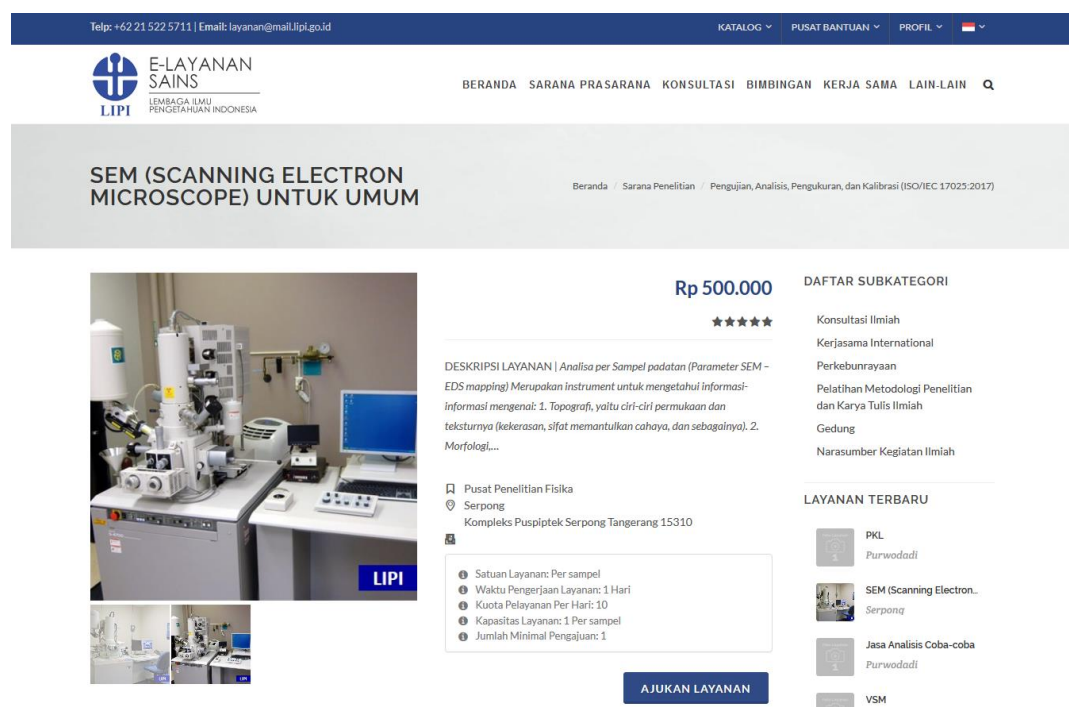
Telp: +62 21 522 5711 | Email: layanan@mail.lipi.go.id

KATALOG PUSAT BANTUAN PROFIL

E-LAYANAN SAINS
LEMBAGA ILMU PENGETAHUAN INDONESIA
LIPI

BERANDA SARANA PRASARANA KONSULTASI BIMBINGAN KERJA SAMA LAIN-LAIN

SEM (SCANNING ELECTRON MICROSCOPE) UNTUK UMUM

Beranda / Sarana Penelitian / Pengujian, Analisis, Pengukuran, dan Kalibrasi (ISO/IEC 17025:2017)

LIPI

Rp 500.000

DESKRIPSI LAYANAN | Analisa per Sampel padatan (Parameter SEM – EDS mapping) Merupakan instrument untuk mengetahui informasi-informasi mengenai: 1. Topografi, yaitu ciri-ciri permukaan dan teksturnya (kekerasan, sifat memantulkan cahaya, dan sebagainya). 2. Morfologi,...

Pusat Penelitian Fisika
Serpong
Kompleks Puspiptek Serpong Tangerang 15310

Satuan Layanan: Per sampel
Waktu Pengerjaan Layanan: 1 Hari
Kuota Pelayanan Per Hari: 10
Kapasitas Layanan: 1 Per sampel
Jumlah Minimal Pengajuan: 1

AJUKAN LAYANAN

DAFTAR SUBKATEGORI

Konsultasi Ilmiah
Kerjasama International
Perkebunrayaan
Pelatihan Metodologi Penelitian dan Karya Tulis Ilmiah
Gedung
Narasumber Kegiatan Ilmiah

LAYANAN TERBARU

PKL
Purwodadi

SEM (Scanning Electron...
Serpong

Jasa Analisis Coba-coba
Purwodadi

VSM